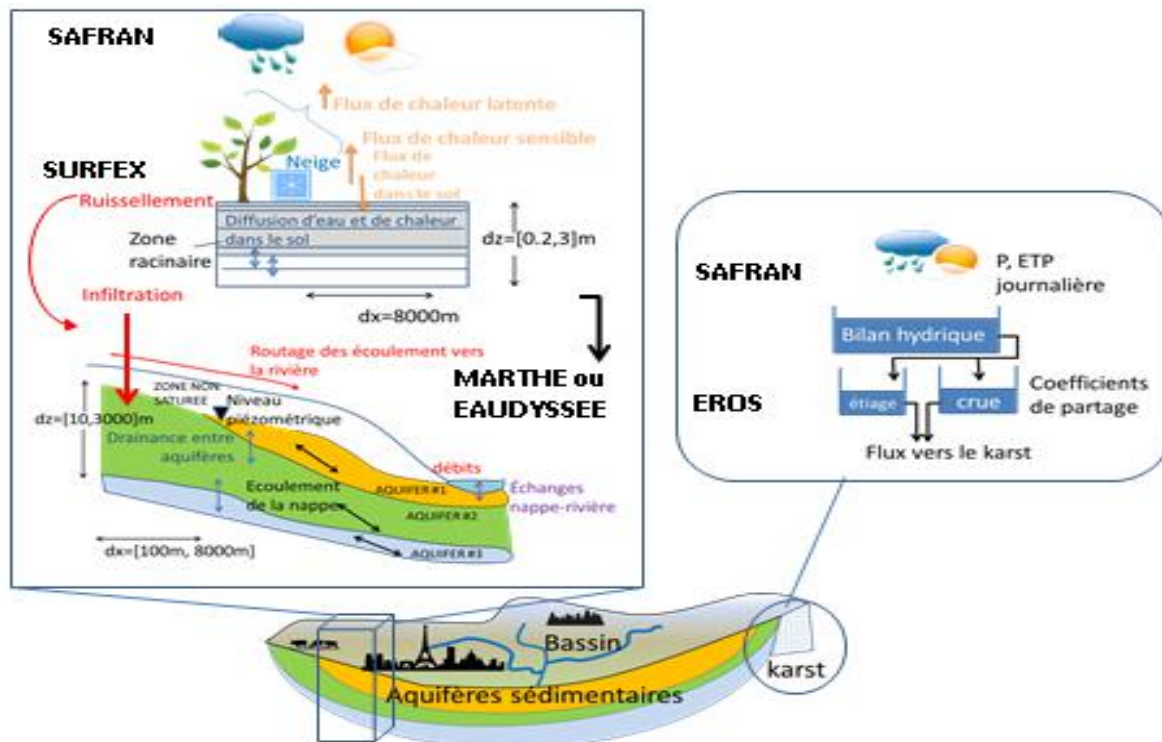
SAFRAN

Flux de chaleur latente

Flux de chaleur sensible

Flux de chaleur dans le sol

Neige

SURFEX

Ruissellement

Diffusion d'eau et de chaleur dans le sol

Zone racinaire

dz=[0.2,3]m

Infiltration

dx=8000m

Routage des écoulement vers la rivière

MARTHE ou EAUDYSSEE

ZONE NON SATUREE

Niveau piézométrique

dz=[10,3000]m

Drainance entre aquifères

débits

Ecoulement de la nappe

AQUIFER#1

Échanges nappe-rivière

AQUIFER#2

dx=[100m, 8000m]

AQUIFER#3

SAFRAN

P, ETP journalière

Bilan hydrique

EROS

étiage

crue

Coefficients de partage

Flux vers le karst

Bassin

karst

Aquifères sédimentaires